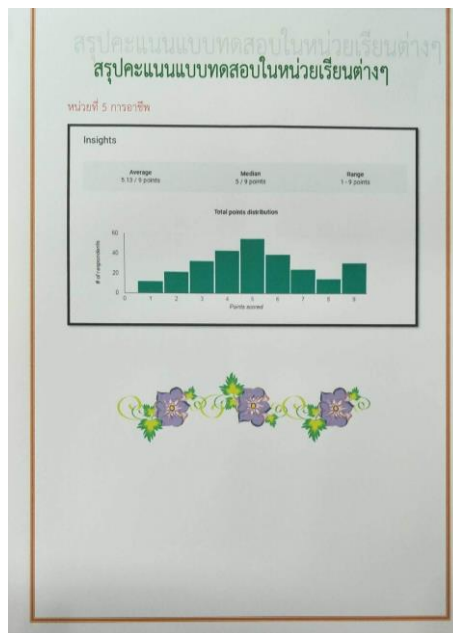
สรุปคะแนนแบบทดสอบในหน่วยเรียนต่างๆ

หน่วยที่ 5 การอาชีพ

Insights

Average
5.13 / 9 points

Median
5 / 9 points

Range
1 - 9 points

Total points distribution

# of respondents

60
40
20
0

0 1 2 3 4 5 6 7 8 9

Points scored